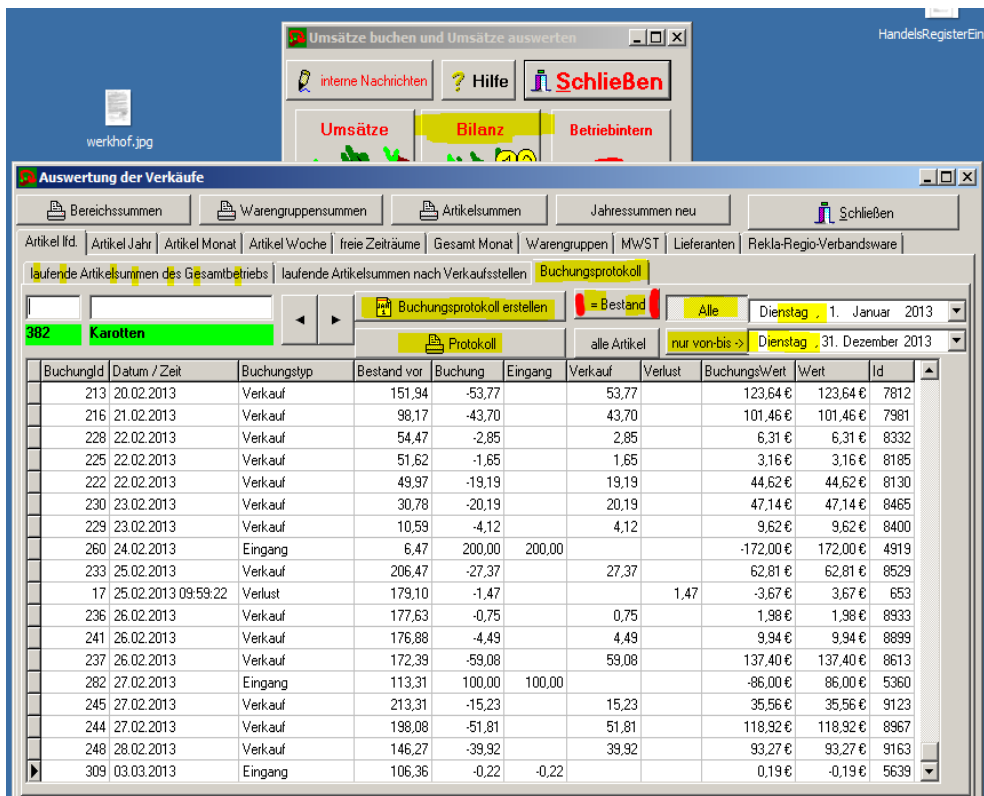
HandelsRegisterEin

werkhof.jpg

Umsätze buchen und Umsätze auswerten

interne Nachrichten
Hilfe
Schließen

Umsätze
Bilanz
Betriebintern

Auswertung der Verkäufe

Bereichssummen
Warengruppensummen
Artikelsummen
Jahressummen neu
Schließen

Artikel lfd. | Artikel Jahr | Artikel Monat | Artikel Woche | freie Zeiträume | Gesamt Monat | Warengruppen | MWST | Lieferanten | Rekla-Regio-Verbandsware

laufende Artikelsummen des Gesamtbetriebs | laufende Artikelsummen nach Verkaufsstellen | Buchungsprotokoll

382 Karotten

Buchungsprotokoll erstellen
= Bestand
Alle
Dienstag , 1. Januar 2013
Protokoll
alle Artikel
nur von-bis ->
Dienstag , 31. Dezember 2013

| BuchungId | Datum / Zeit | Buchungstyp | Bestand vor | Buchung | Eingang | Verkauf | Verlust | BuchungsWert | Wert | Id |
|---|---|---|---|---|---|---|---|---|---|---|
| 213 | 20.02.2013 | Verkauf | 151,94 | -53,77 | | 53,77 | | 123,64 € | 123,64 € | 7812 |
| 216 | 21.02.2013 | Verkauf | 98,17 | -43,70 | | 43,70 | | 101,46 € | 101,46 € | 7981 |
| 228 | 22.02.2013 | Verkauf | 54,47 | -2,85 | | 2,85 | | 6,31 € | 6,31 € | 8332 |
| 225 | 22.02.2013 | Verkauf | 51,62 | -1,65 | | 1,65 | | 3,16 € | 3,16 € | 8185 |
| 222 | 22.02.2013 | Verkauf | 49,97 | -19,19 | | 19,19 | | 44,62 € | 44,62 € | 8130 |
| 230 | 23.02.2013 | Verkauf | 30,78 | -20,19 | | 20,19 | | 47,14 € | 47,14 € | 8465 |
| 229 | 23.02.2013 | Verkauf | 10,59 | -4,12 | | 4,12 | | 9,62 € | 9,62 € | 8400 |
| 260 | 24.02.2013 | Eingang | 6,47 | 200,00 | 200,00 | | | -172,00 € | 172,00 € | 4919 |
| 233 | 25.02.2013 | Verkauf | 206,47 | -27,37 | | 27,37 | | 62,81 € | 62,81 € | 8529 |
| 17 | 25.02.2013 09:59:22 | Verlust | 179,10 | -1,47 | | | 1,47 | -3,67 € | 3,67 € | 653 |
| 236 | 26.02.2013 | Verkauf | 177,63 | -0,75 | | 0,75 | | 1,98 € | 1,98 € | 8933 |
| 241 | 26.02.2013 | Verkauf | 176,88 | -4,49 | | 4,49 | | 9,94 € | 9,94 € | 8899 |
| 237 | 26.02.2013 | Verkauf | 172,39 | -59,08 | | 59,08 | | 137,40 € | 137,40 € | 8613 |
| 282 | 27.02.2013 | Eingang | 113,31 | 100,00 | 100,00 | | | -86,00 € | 86,00 € | 5360 |
| 245 | 27.02.2013 | Verkauf | 213,31 | -15,23 | | 15,23 | | 35,56 € | 35,56 € | 9123 |
| 244 | 27.02.2013 | Verkauf | 198,08 | -51,81 | | 51,81 | | 118,92 € | 118,92 € | 8967 |
| 248 | 28.02.2013 | Verkauf | 146,27 | -39,92 | | 39,92 | | 93,27 € | 93,27 € | 9163 |
| 309 | 03.03.2013 | Eingang | 106,36 | -0,22 | -0,22 | | | 0,19 € | -0,19 € | 5639 |